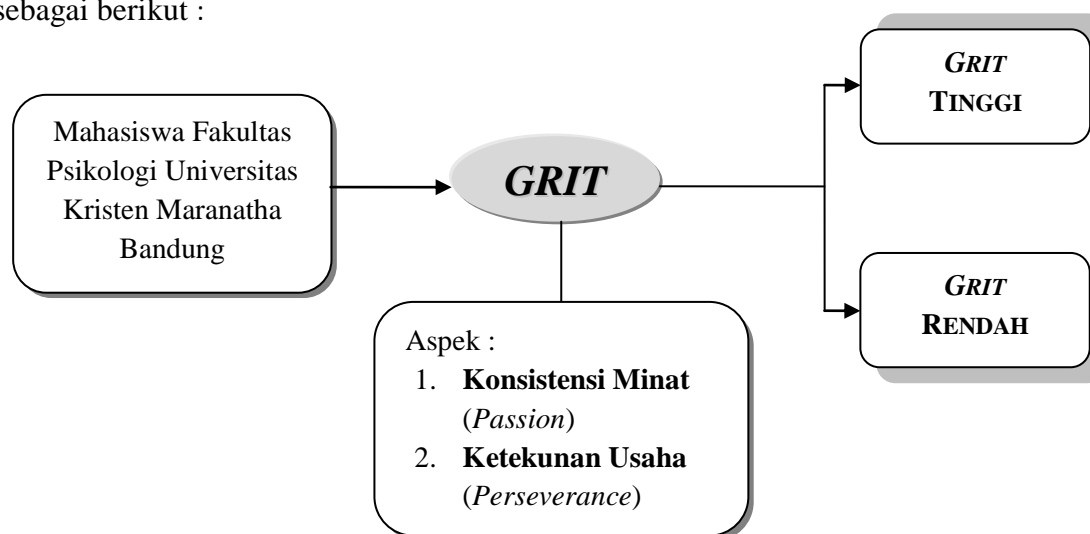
sebagai berikut :

Mahasiswa Fakultas Psikologi Universitas Kristen Maranatha Bandung

GRIT

GRIT TINGGI

GRIT RENDAH

Aspek :
1. **Konsistensi Minat** (*Passion*)
2. **Ketekunan Usaha** (*Perseverance*)